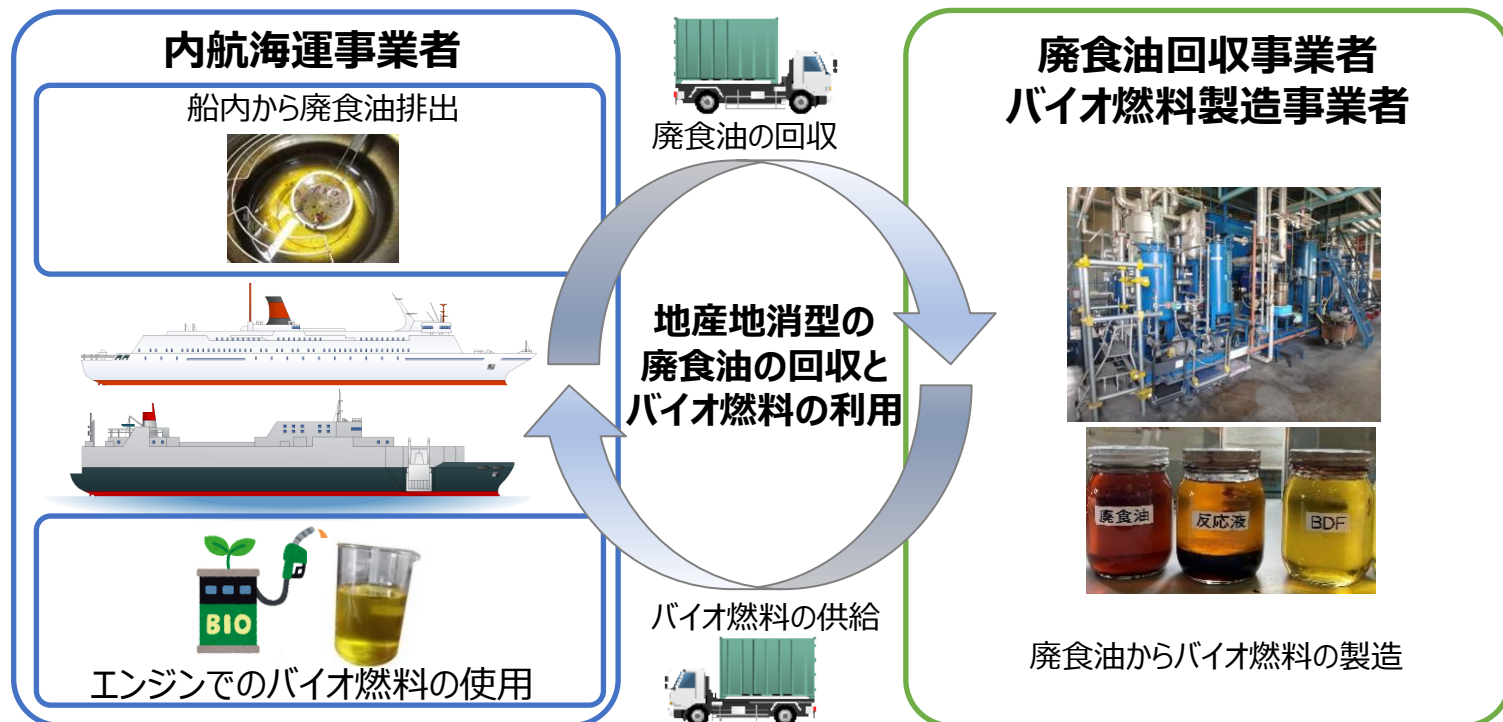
内航海運事業者

船内から廃食油排出

BIO

エンジンでのバイオ燃料の使用

廃食油の回収

地産地消型の廃食油の回収とバイオ燃料の利用

バイオ燃料の供給

廃食油回収事業者
バイオ燃料製造事業者

廃食油

反応液

BDF

廃食油からバイオ燃料の製造